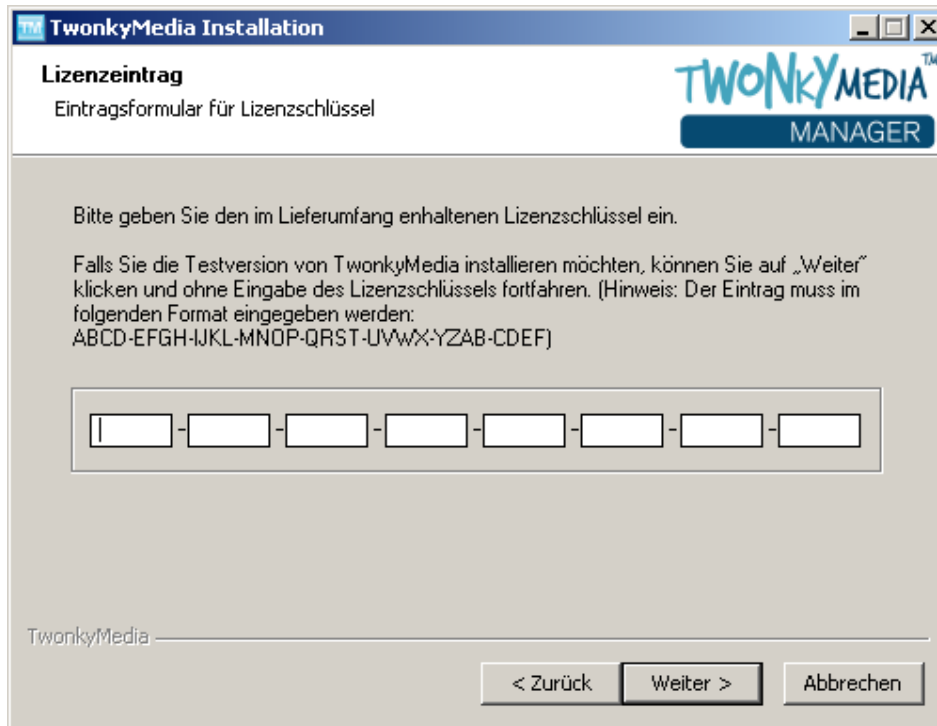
TM TwonkyMedia Installation

Lizenzeintrag

Eintragsformular für Lizenzschlüssel

TWONKYMEDIA™
MANAGER

Bitte geben Sie den im Lieferumfang enhaltenen Lizenzschlüssel ein.

Falls Sie die Testversion von TwonkyMedia installieren möchten, können Sie auf „Weiter" klicken und ohne Eingabe des Lizenzschlüssels fortfahren. (Hinweis: Der Eintrag muss im folgenden Format eingegeben werden:
ABCD-EFGH-IJKL-MNOP-QRST-UVWX-YZAB-CDEF)

- - - - - - -

TwonkyMedia

< Zurück
Weiter >
Abbrechen